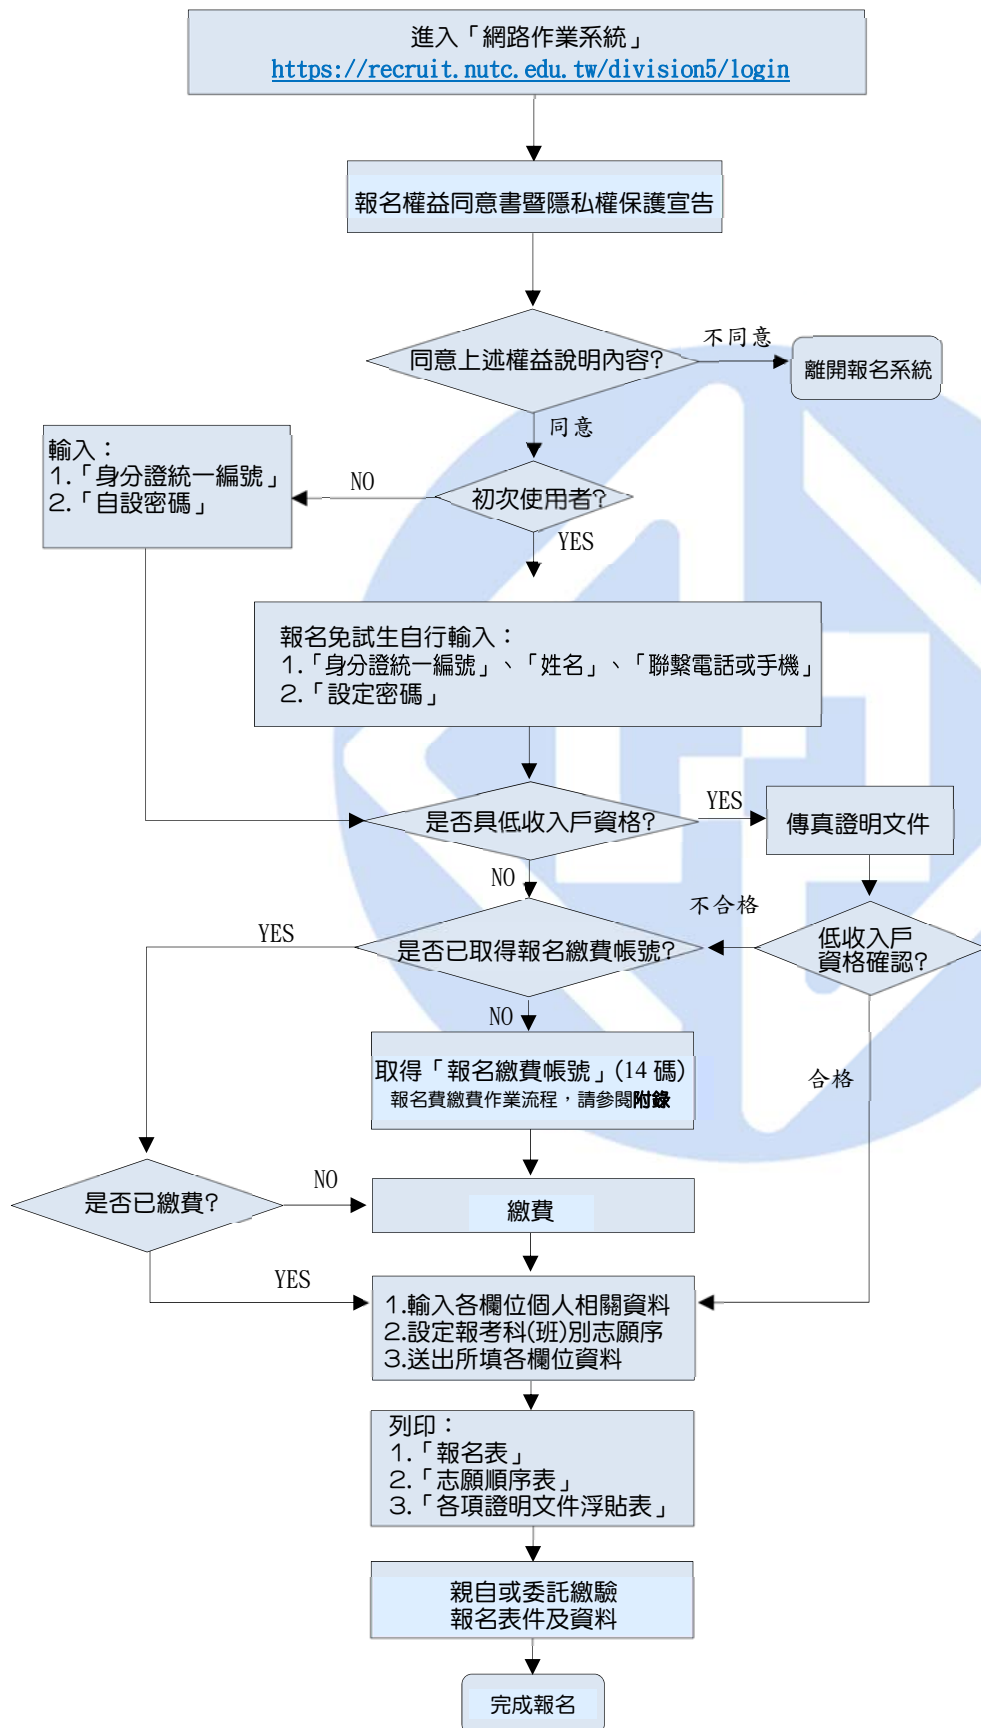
進入「網路作業系統」
https://recruit.nutc.edu.tw/division5/login

報名權益同意書暨隱私權保護宣告

同意上述權益說明內容?

不同意

離開報名系統

同意

輸入：
1.「身分證統一編號」
2.「自設密碼」

NO

初次使用者?

YES

報名免試生自行輸入：
1.「身分證統一編號」、「姓名」、「聯繫電話或手機」
2.「設定密碼」

是否具低收入戶資格?

YES

傳真證明文件

NO

不合格

YES

是否已取得報名繳費帳號?

低收入戶資格確認?

NO

取得「報名繳費帳號」(14 碼)
報名費繳費作業流程，請參閱附錄

合格

是否已繳費?

NO

繳費

YES

1.輸入各欄位個人相關資料
2.設定報考科(班)別志願序
3.送出所填各欄位資料

列印：
1.「報名表」
2.「志願順序表」
3.「各項證明文件浮貼表」

親自或委託繳驗
報名表件及資料

完成報名